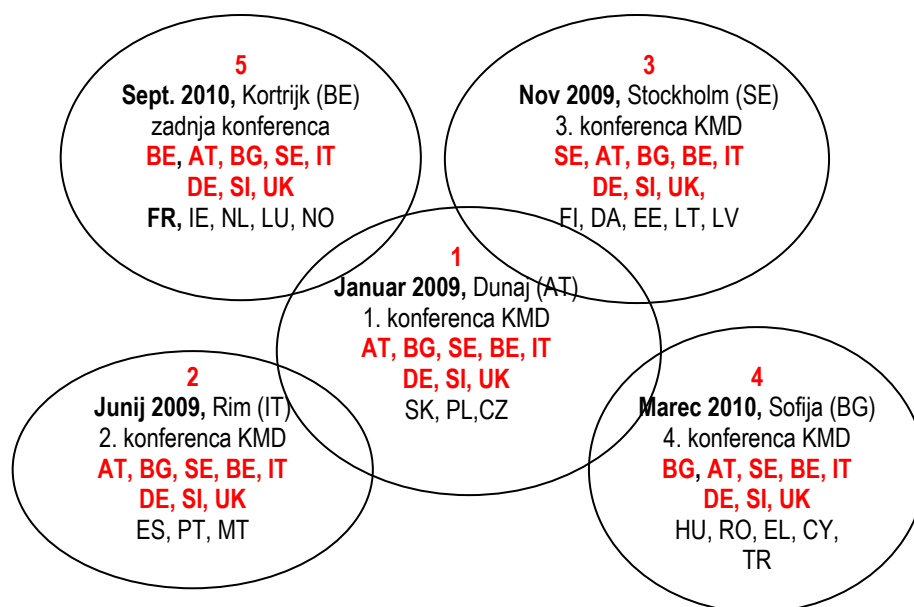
5
Sept. 2010, Kortrijk (BE)
zadnja konferenca
BE, AT, BG, SE, IT
DE, SI, UK
FR, IE, NL, LU, NO

3
Nov 2009, Stockholm (SE)
3. konferenca KMD
SE, AT, BG, BE, IT
DE, SI, UK,
FI, DA, EE, LT, LV

1
Januar 2009, Dunaj (AT)
1. konferenca KMD
AT, BG, SE, BE, IT
DE, SI, UK
SK, PL,CZ

2
Junij 2009, Rim (IT)
2. konferenca KMD
AT, BG, SE, BE, IT
DE, SI, UK
ES, PT, MT

4
Marec 2010, Sofija (BG)
4. konferenca KMD
BG, AT, SE, BE, IT
DE, SI, UK
HU, RO, EL, CY,
TR